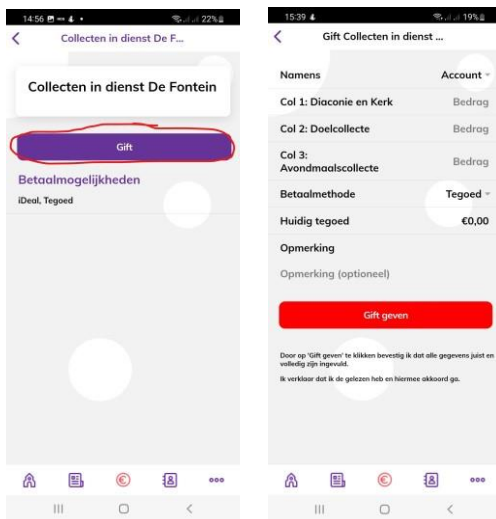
14:56 22%

Collecten in dienst De F...

Collecten in dienst De Fontein

Gift

Betaalmogelijkheden

iDeal, Tegoed

15:39 19%

Gift Collecten in dienst ...

Namens Account

Col 1: Diaconie en Kerk Bedrag

Col 2: Doelcollecte Bedrag

Col 3: Avondmaalscollecte Bedrag

Betaalmethode Tegoed

Huidig tegoed €0,00

Opmerking

Opmerking (optioneel)

Gift geven

Door op 'Gift geven' te klikken bevestig ik dat alle gegevens juist en volledig zijn ingevuld.

Ik verklaar dat ik de gelezen heb en hiermee akkoord ga.